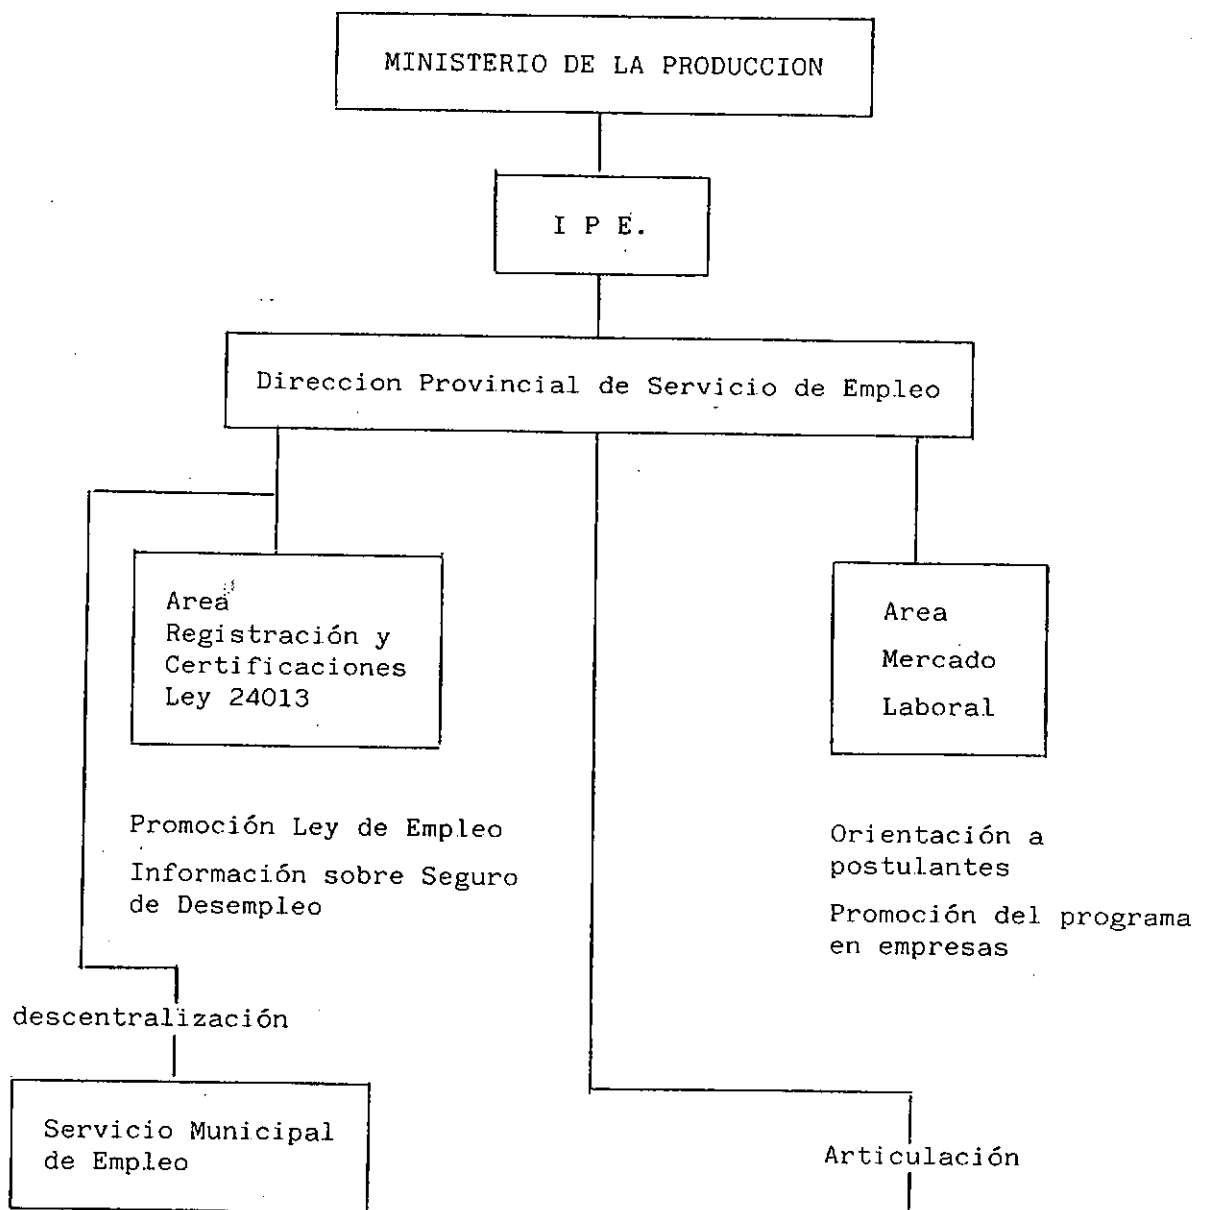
MINISTERIO DE LA PRODUCCION

I P E.

Direccion Provincial de Servicio de Empleo

Area
Registración y
Certificaciones
Ley 24013

Area
Mercado
Laboral

Promoción Ley de Empleo

Información sobre Seguro de Desempleo

Orientación a postulantes

Promoción del programa en empresas

descentralización

Servicio Municipal de Empleo

Articulación